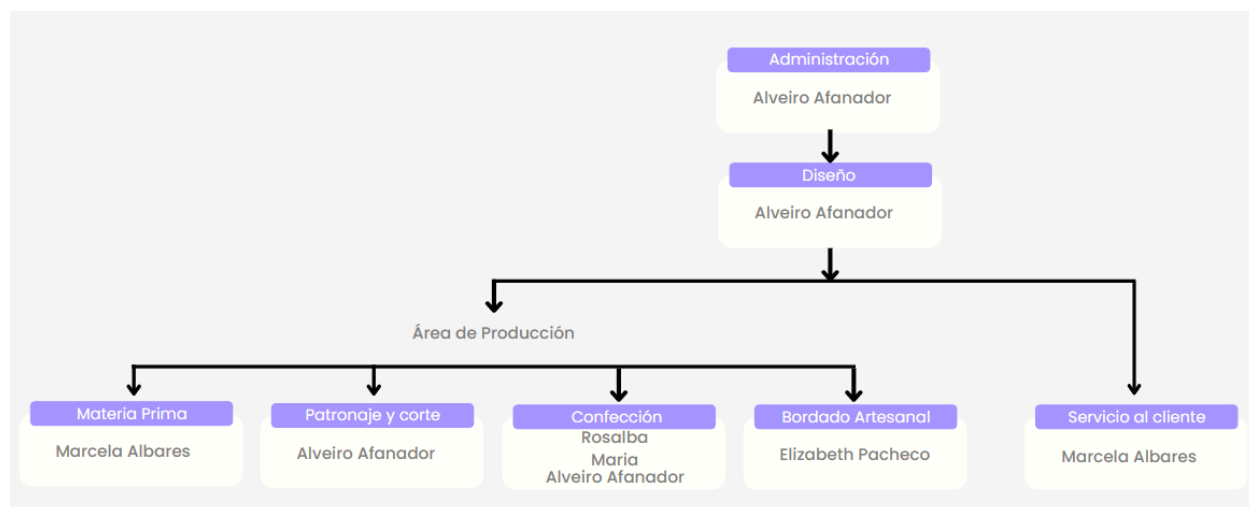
Administración
Alveiro Afanador

Diseño
Alveiro Afanador

Área de Producción

Materia Prima
Marcela Albares

Patronaje y corte
Alveiro Afanador

Confección
Rosalba
Maria
Alveiro Afanador

Bordado Artesanal
Elizabeth Pacheco

Servicio al cliente
Marcela Albares